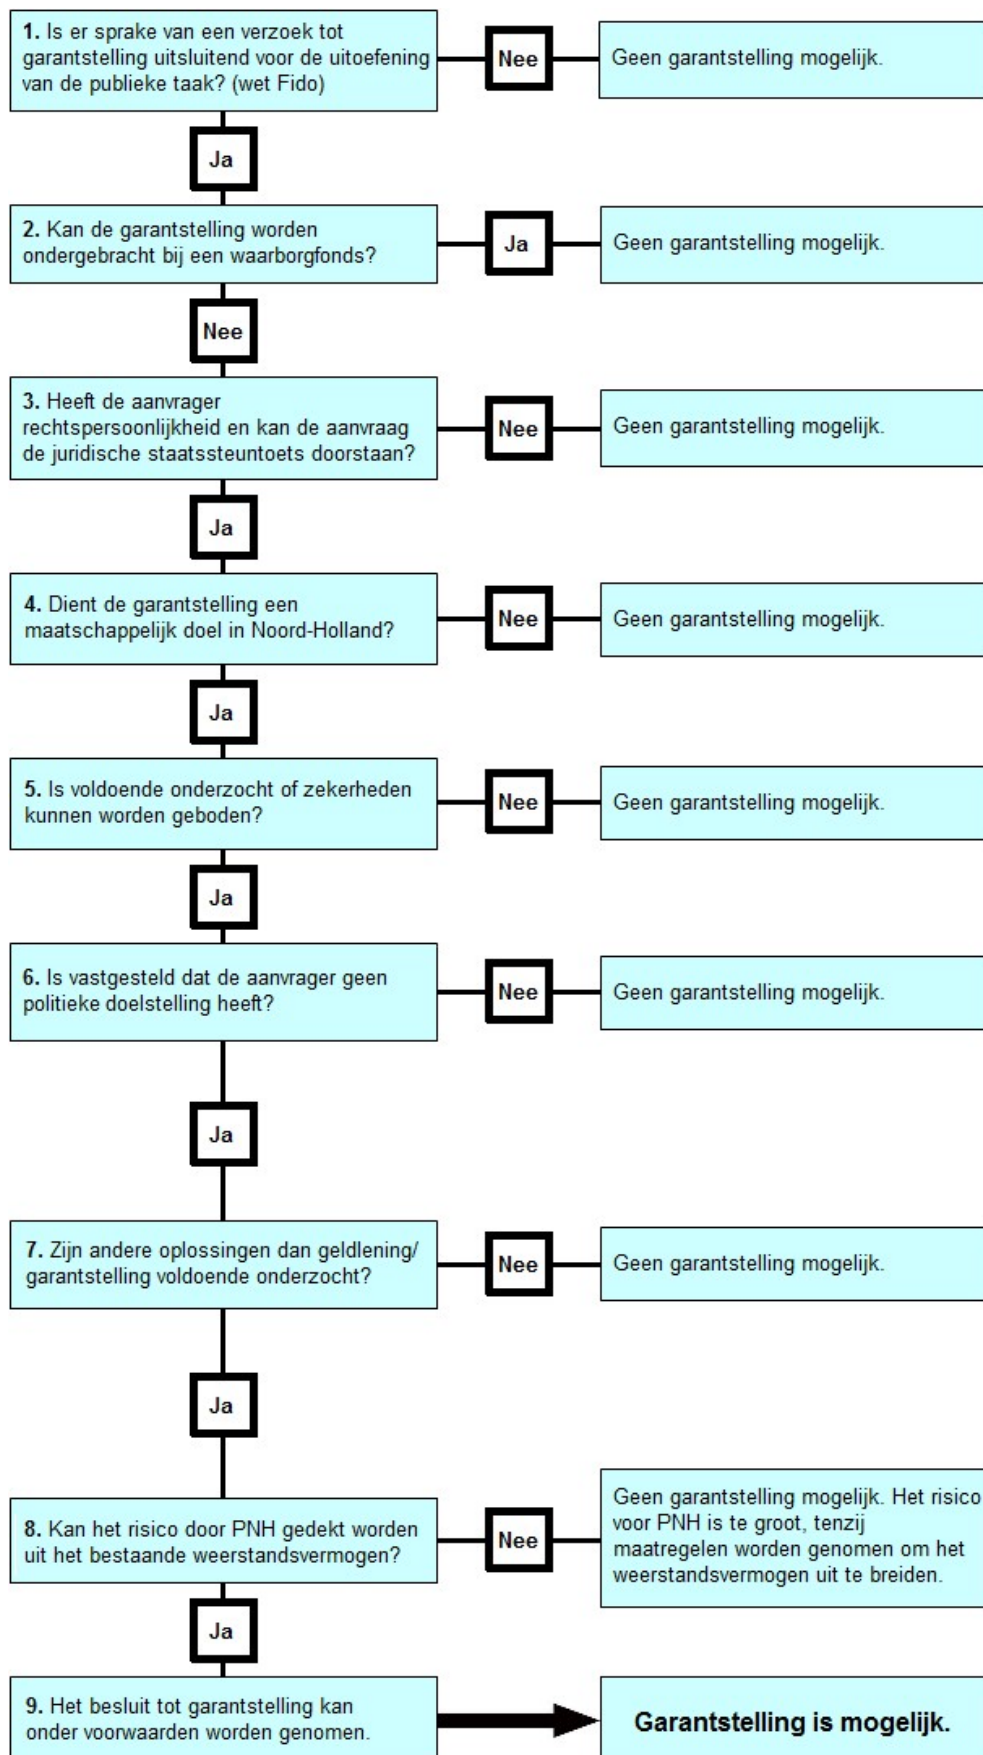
1. Is er sprake van een verzoek tot garantstelling uitsluitend voor de uitoefening van de publieke taak? (wet Fido)

Nee

Geen garantstelling mogelijk.

Ja

2. Kan de garantstelling worden ondergebracht bij een waarborgfonds?

Ja

Geen garantstelling mogelijk.

Nee

3. Heeft de aanvrager rechtspersoonlijkheid en kan de aanvraag de juridische staatssteuntoets doorstaan?

Nee

Geen garantstelling mogelijk.

Ja

4. Dient de garantstelling een maatschappelijk doel in Noord-Holland?

Nee

Geen garantstelling mogelijk.

Ja

5. Is voldoende onderzocht of zekerheden kunnen worden geboden?

Nee

Geen garantstelling mogelijk.

Ja

6. Is vastgesteld dat de aanvrager geen politieke doelstelling heeft?

Nee

Geen garantstelling mogelijk.

Ja

7. Zijn andere oplossingen dan geldlening/ garantstelling voldoende onderzocht?

Nee

Geen garantstelling mogelijk.

Ja

8. Kan het risico door PNH gedekt worden uit het bestaande weerstandsvermogen?

Nee

Geen garantstelling mogelijk. Het risico voor PNH is te groot, tenzij maatregelen worden genomen om het weerstandsvermogen uit te breiden.

Ja

9. Het besluit tot garantstelling kan onder voorwaarden worden genomen.

Garantstelling is mogelijk.